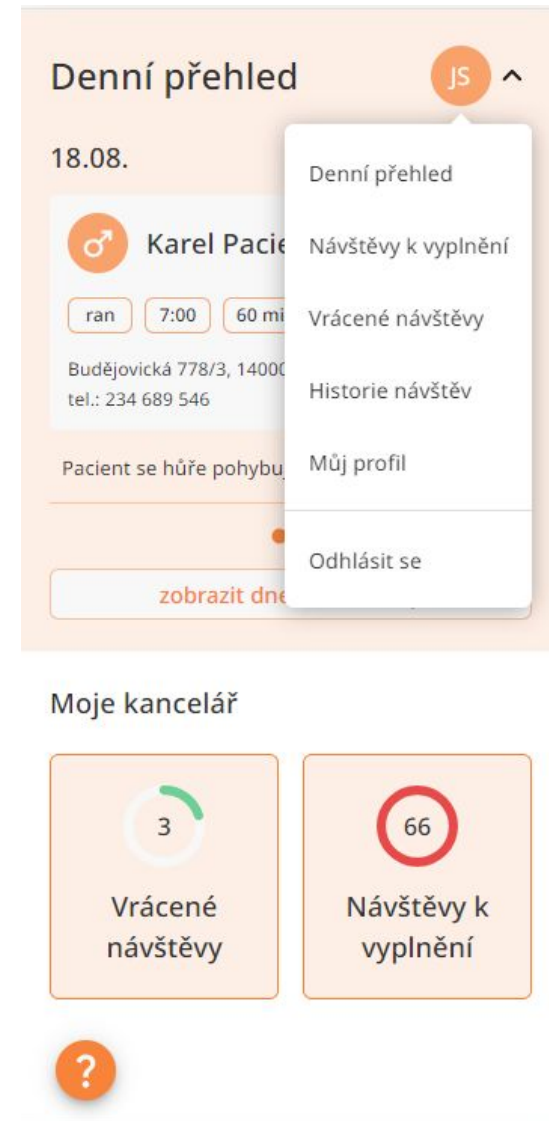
Denní přehled

JS

18.08.

♂ Karel Pacie

ran 7:00 60 mi

Budějovická 778/3, 14000
tel.: 234 689 546

Pacient se hůře pohybu

zobrazit dne

Denní přehled

Návštěvy k vyplnění

Vrácené návštěvy

Historie návštěv

Můj profil

Odhlásit se

Moje kancelář

3

Vrácené návštěvy

66

Návštěvy k vyplnění

?